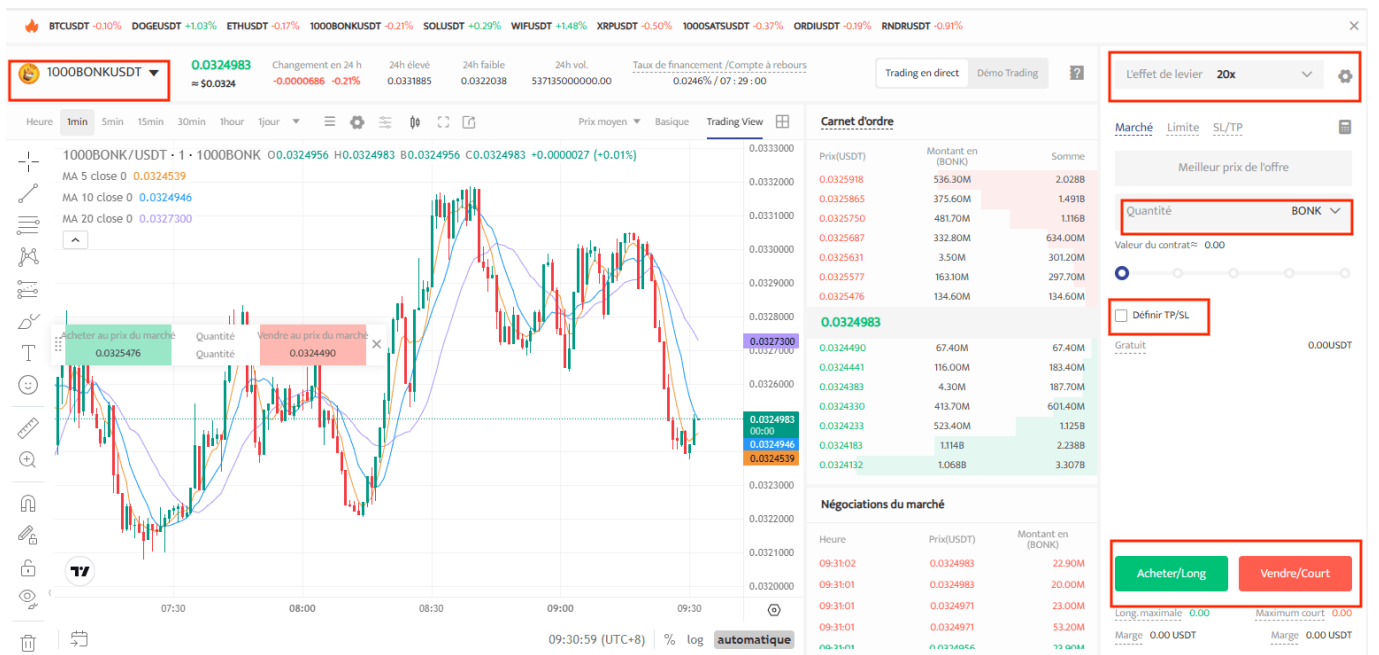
BTCUSDT -0.10% DOGEUSDT +1.03% ETHUSDT -0.17% 1000BONKUSDT -0.21% SOLUSDT +0.29% WIFUSDT +1.48% XRPUSDT -0.50% 1000SATSUSDT -0.37% ORDIUSDT -0.19% RNDRUSDT -0.91%

1000BONKUSDT

0.0324983
≈ $0.0324

Changement en 24 h
-0.0000686 -0.21%

24h élevé
0.0331885

24h faible
0.0322038

24h vol.
537135000000.00

Taux de financement /Compte à rebours
0.0246% / 07 : 29 : 00

Trading en direct
Démo Trading

L'effet de levier 20x

Heure 1min 5min 15min 30min 1hour 1jour

Prix moyen Basique Trading View

1000BONK / USDT · 1 · 1000BONK O0.0324956 H0.0324983 B0.0324956 C0.0324983 +0.0000027 (+0.01%)
MA 5 close 0 0.0324539
MA 10 close 0 0.0324946
MA 20 close 0 0.0327300

Acheter au prix du marché 0.0325476
Quantité
Quantité
Vendre au prix du marché 0.0324490

0.0333000
0.0332000
0.0331000
0.0330000
0.0329000
0.0328000
0.0327300
0.0326000
0.0324983
00:00
0.0324946
0.0324539
0.0323000
0.0322000
0.0321000
0.0320000

07:30 08:00 08:30 09:00 09:30

09:30:59 (UTC+8) % log automatique

Carnet d'ordre

| Prix(USDT) | Montant en (BONK) | Somme |
|---|---|---|
| 0.0325918 | 536.30M | 2.028B |
| 0.0325865 | 375.60M | 1.491B |
| 0.0325750 | 481.70M | 1.116B |
| 0.0325687 | 332.80M | 634.00M |
| 0.0325631 | 3.50M | 301.20M |
| 0.0325577 | 163.10M | 297.70M |
| 0.0325476 | 134.60M | 134.60M |

0.0324983

| | | |
|---|---|---|
| 0.0324490 | 67.40M | 67.40M |
| 0.0324441 | 116.00M | 183.40M |
| 0.0324383 | 4.30M | 187.70M |
| 0.0324330 | 413.70M | 601.40M |
| 0.0324233 | 523.40M | 1.125B |
| 0.0324183 | 1.114B | 2.238B |
| 0.0324132 | 1.068B | 3.307B |

Négociations du marché

| Heure | Prix(USDT) | Montant en (BONK) |
|---|---|---|
| 09:31:02 | 0.0324983 | 22.90M |
| 09:31:01 | 0.0324983 | 20.00M |
| 09:31:01 | 0.0324971 | 23.00M |
| 09:31:01 | 0.0324971 | 53.20M |
| 09:31:01 | 0.0324956 | 23.90M |

Marché Limite SL/TP

Meilleur prix de l'offre

Quantité BONK

Valeur du contrat≈ 0.00

Définir TP/SL

Gratuit 0.00USDT

Acheter/Long
Vendre/Court

Long. maximale 0.00
Maximum court 0.00
Marge 0.00 USDT
Marge 0.00 USDT